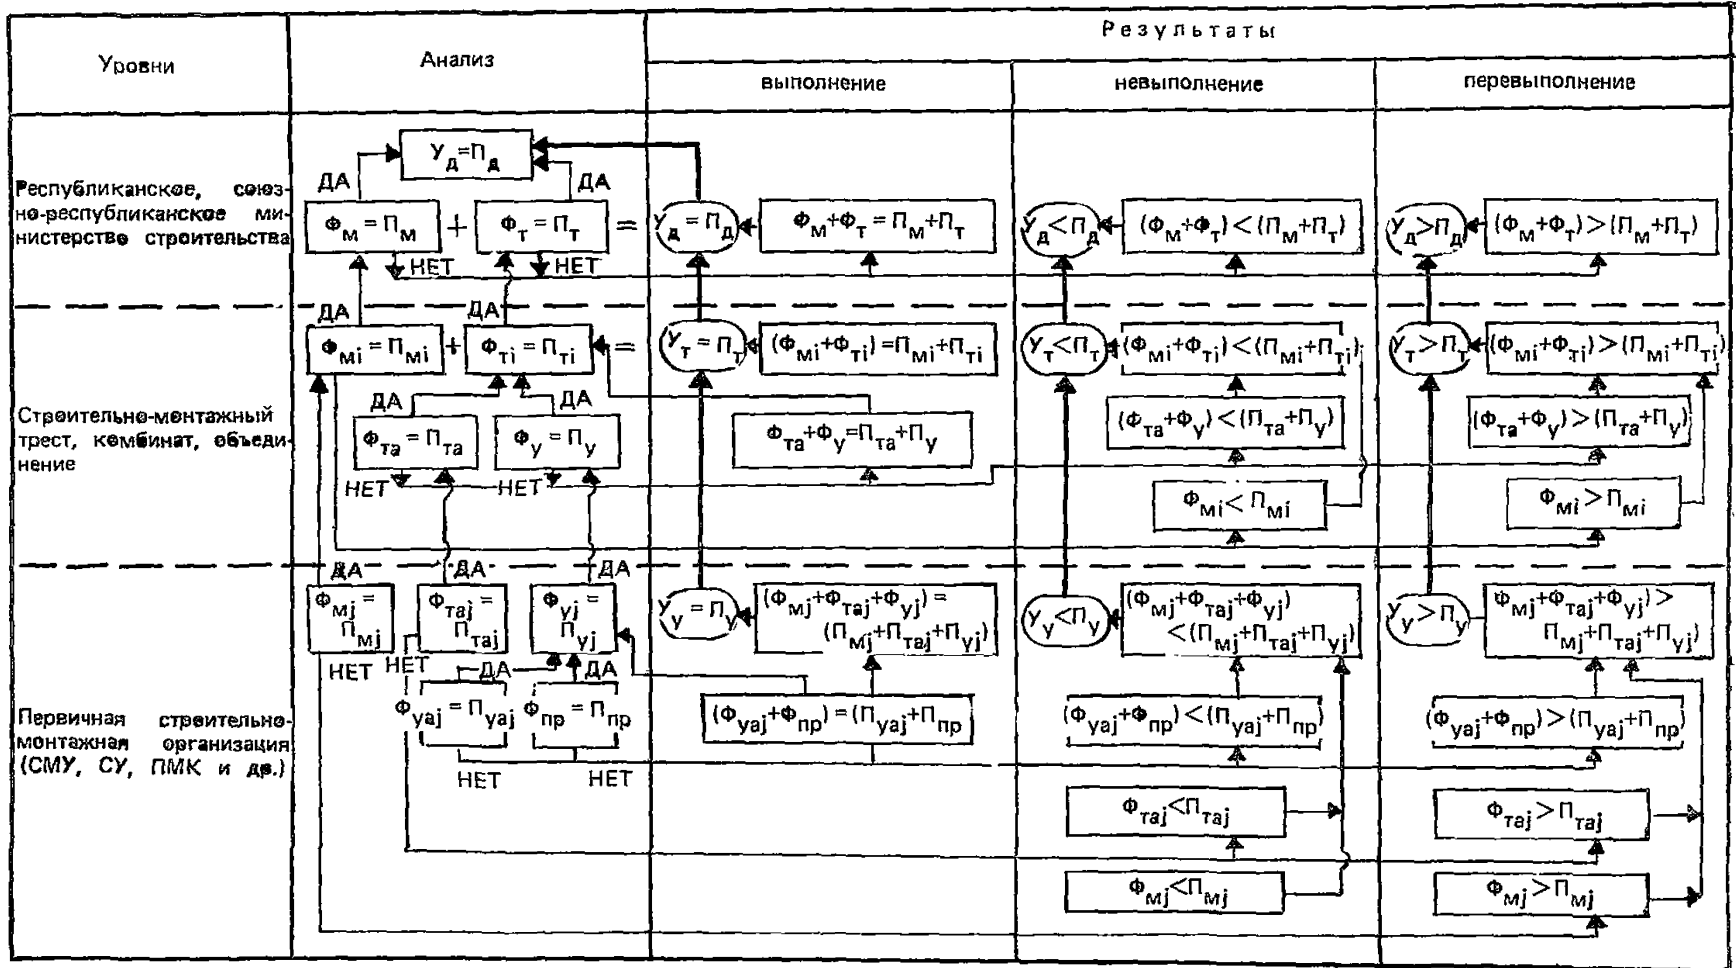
| Уровни | Анализ | Результаты: выполнение | Результаты: невыполнение | Результаты: перевыполнение |
|---|---|---|---|---|
| Республиканское, союзно-республиканское министерство строительства | $У_д = П_д$ ДА ДА $Ф_м = П_м$ + $Ф_т = П_т$ = НЕТ НЕТ | $У_д = П_д$ $Ф_м + Ф_т = П_м + П_т$ | $У_д < П_д$ $(Ф_м + Ф_т) < (П_м + П_т)$ | $У_д > П_д$ $(Ф_м + Ф_т) > (П_м + П_т)$ |
| Строительно-монтажный трест, комбинат, объединение | ДА ДА $Ф_{мi} = П_{мi}$ + $Ф_{тi} = П_{тi}$ = ДА ДА $Ф_{та} = П_{та}$ $Ф_у = П_у$ НЕТ НЕТ | $У_т = П_т$ $(Ф_{мi} + Ф_{тi}) = П_{мi} + П_{тi}$ $Ф_{та} + Ф_у = П_{та} + П_у$ | $У_т < П_т$ $(Ф_{мi} + Ф_{тi}) < (П_{мi} + П_{тi})$ $(Ф_{та} + Ф_у) < (П_{та} + П_у)$ $Ф_{мi} < П_{мi}$ | $У_т > П_т$ $(Ф_{мi} + Ф_{тi}) > (П_{мi} + П_{тi})$ $(Ф_{та} + Ф_у) > (П_{та} + П_у)$ $Ф_{мi} > П_{мi}$ |
| Первичная строительно-монтажная организация (СМУ, СУ, ПМК и др.) | ДА ДА ДА $Ф_{мj} = П_{мj}$ $Ф_{таj} = П_{таj}$ $Ф_{уj} = П_{уj}$ НЕТ НЕТ ДА ДА $Ф_{уаj} = П_{уаj}$ $Ф_{пр} = П_{пр}$ НЕТ НЕТ | $У_у = П_у$ $(Ф_{мj} + Ф_{таj} + Ф_{уj}) = (П_{мj} + П_{таj} + П_{уj})$ $(Ф_{уаj} + Ф_{пр}) = (П_{уаj} + П_{пр})$ | $У_у < П_у$ $(Ф_{мj} + Ф_{таj} + Ф_{уj}) < (П_{мj} + П_{таj} + П_{уj})$ $(Ф_{уаj} + Ф_{пр}) < (П_{уаj} + П_{пр})$ $Ф_{таj} < П_{таj}$ $Ф_{мj} < П_{мj}$ | $У_у > П_у$ $Ф_{мj} + Ф_{таj} + Ф_{уj}) > П_{мj} + П_{таj} + П_{уj})$ $(Ф_{уаj} + Ф_{пр}) > (П_{уаj} + П_{пр})$ $Ф_{таj} > П_{таj}$ $Ф_{мj} > П_{мj}$ |